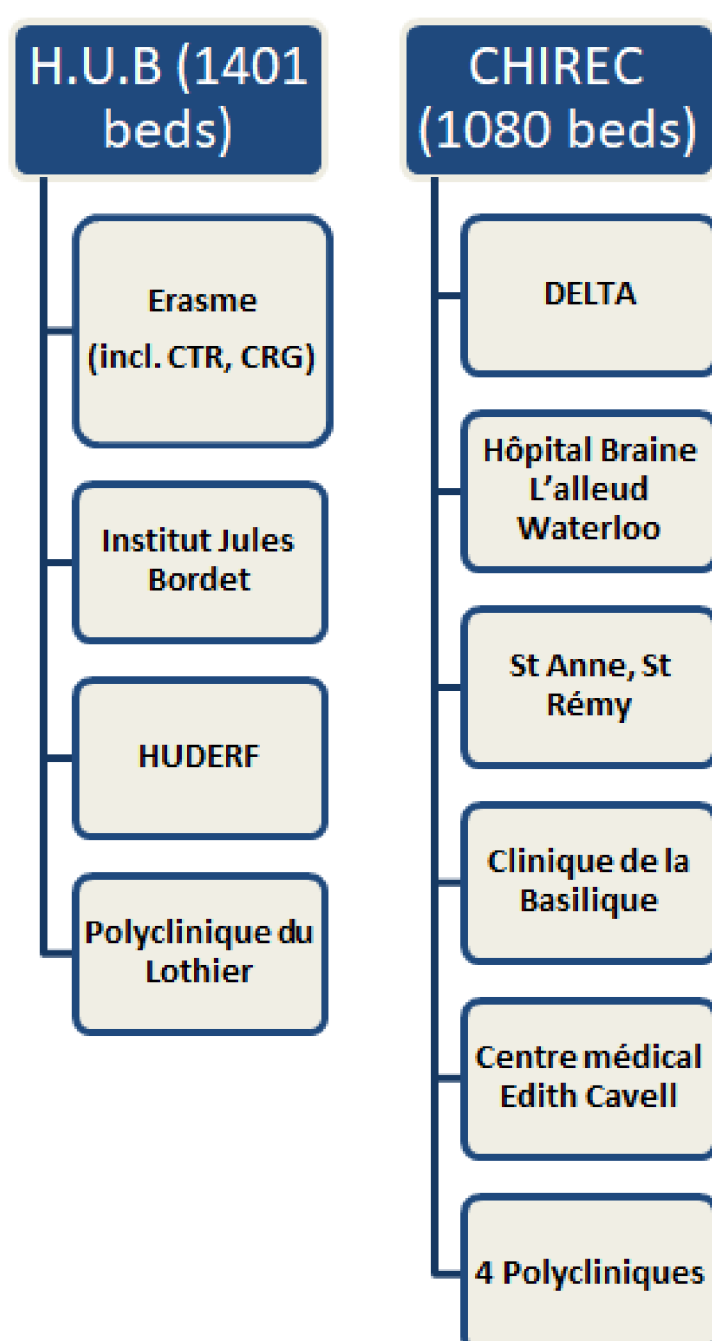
H.U.B (1401 beds)

Erasme (incl. CTR, CRG)

Institut Jules Bordet

HUDERF

Polyclinique du Lothier

CHIREC (1080 beds)

DELTA

Hôpital Braine L'alleud Waterloo

St Anne, St Rémy

Clinique de la Basilique

Centre médical Edith Cavell

4 Polycliniques